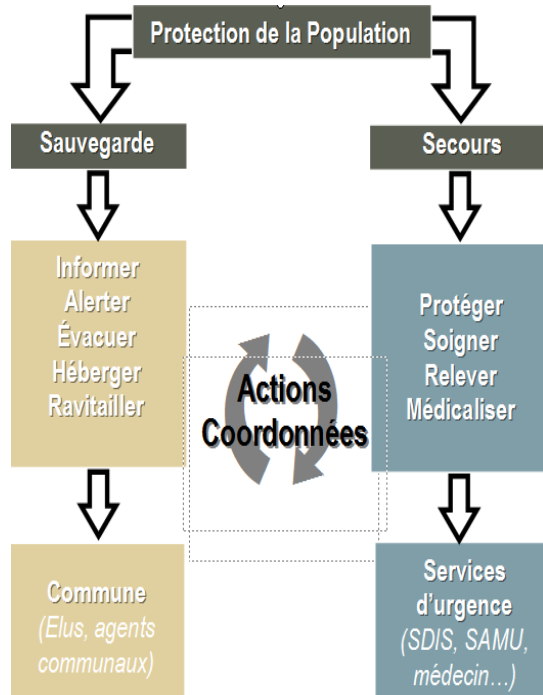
Protection de la Population

Sauvegarde

Secours

Informer
Alerter
Évacuer
Héberger
Ravitailler

Actions Coordonnées

Protéger
Soigner
Relever
Médicaliser

Commune
(Elus, agents communaux)

Services d'urgence
(SDIS, SAMU, médecin…)